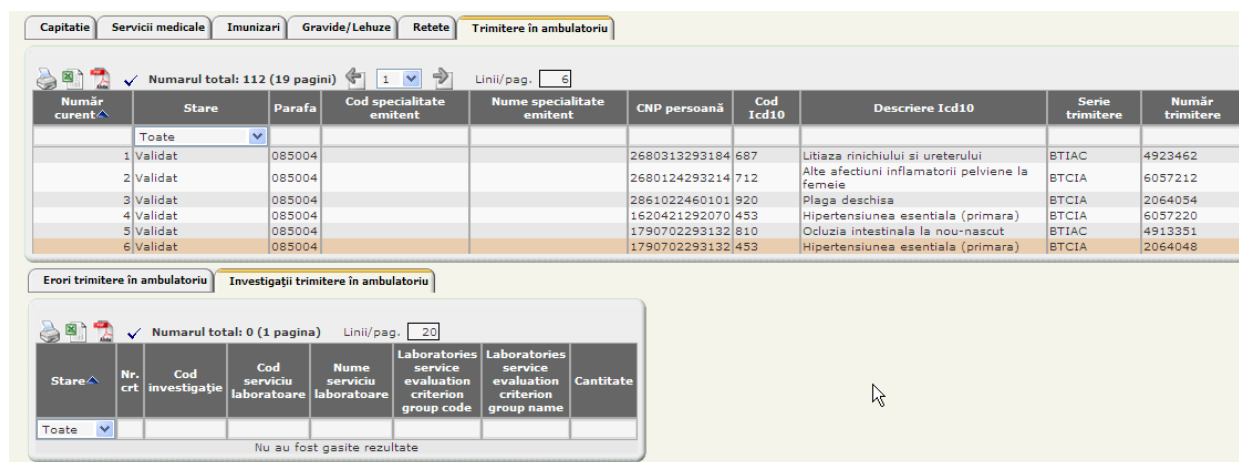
Capitatie | Servicii medicale | Imunizari | Gravide/Lehuze | Retete | Trimitere în ambulatoriu

Numarul total: 112 (19 pagini) 1 Linii/pag. 6

| Număr curent | Stare | Parafa | Cod specialitate emitent | Nume specialitate emitent | CNP persoană | Cod Icd10 | Descriere Icd10 | Serie trimitere | Număr trimitere |
|---|---|---|---|---|---|---|---|---|---|
| | Toate | | | | | | | | |
| 1 | Validat | 085004 | | | 2680313293184 | 687 | Litiaza rinichiului si ureterului | BTIAC | 4923462 |
| 2 | Validat | 085004 | | | 2680124293214 | 712 | Alte afectiuni inflamatorii pelviene la femeie | BTCIA | 6057212 |
| 3 | Validat | 085004 | | | 2861022460101 | 920 | Plaga deschisa | BTCIA | 2064054 |
| 4 | Validat | 085004 | | | 1620421292070 | 453 | Hipertensiunea esentiala (primara) | BTCIA | 6057220 |
| 5 | Validat | 085004 | | | 1790702293132 | 810 | Ocluzia intestinala la nou-nascut | BTIAC | 4913351 |
| 6 | Validat | 085004 | | | 1790702293132 | 453 | Hipertensiunea esentiala (primara) | BTCIA | 2064048 |

Erori trimitere în ambulatoriu | Investigații trimitere în ambulatoriu

Numarul total: 0 (1 pagina) Linii/pag. 20

| Stare | Nr. crt | Cod investigație | Cod serviciu laboratoare | Nume serviciu laboratoare | Laboratories service evaluation criterion group code | Laboratories service evaluation criterion group name | Cantitate |
|---|---|---|---|---|---|---|---|
| Toate | | | | | | | |

Nu au fost gasite rezultate